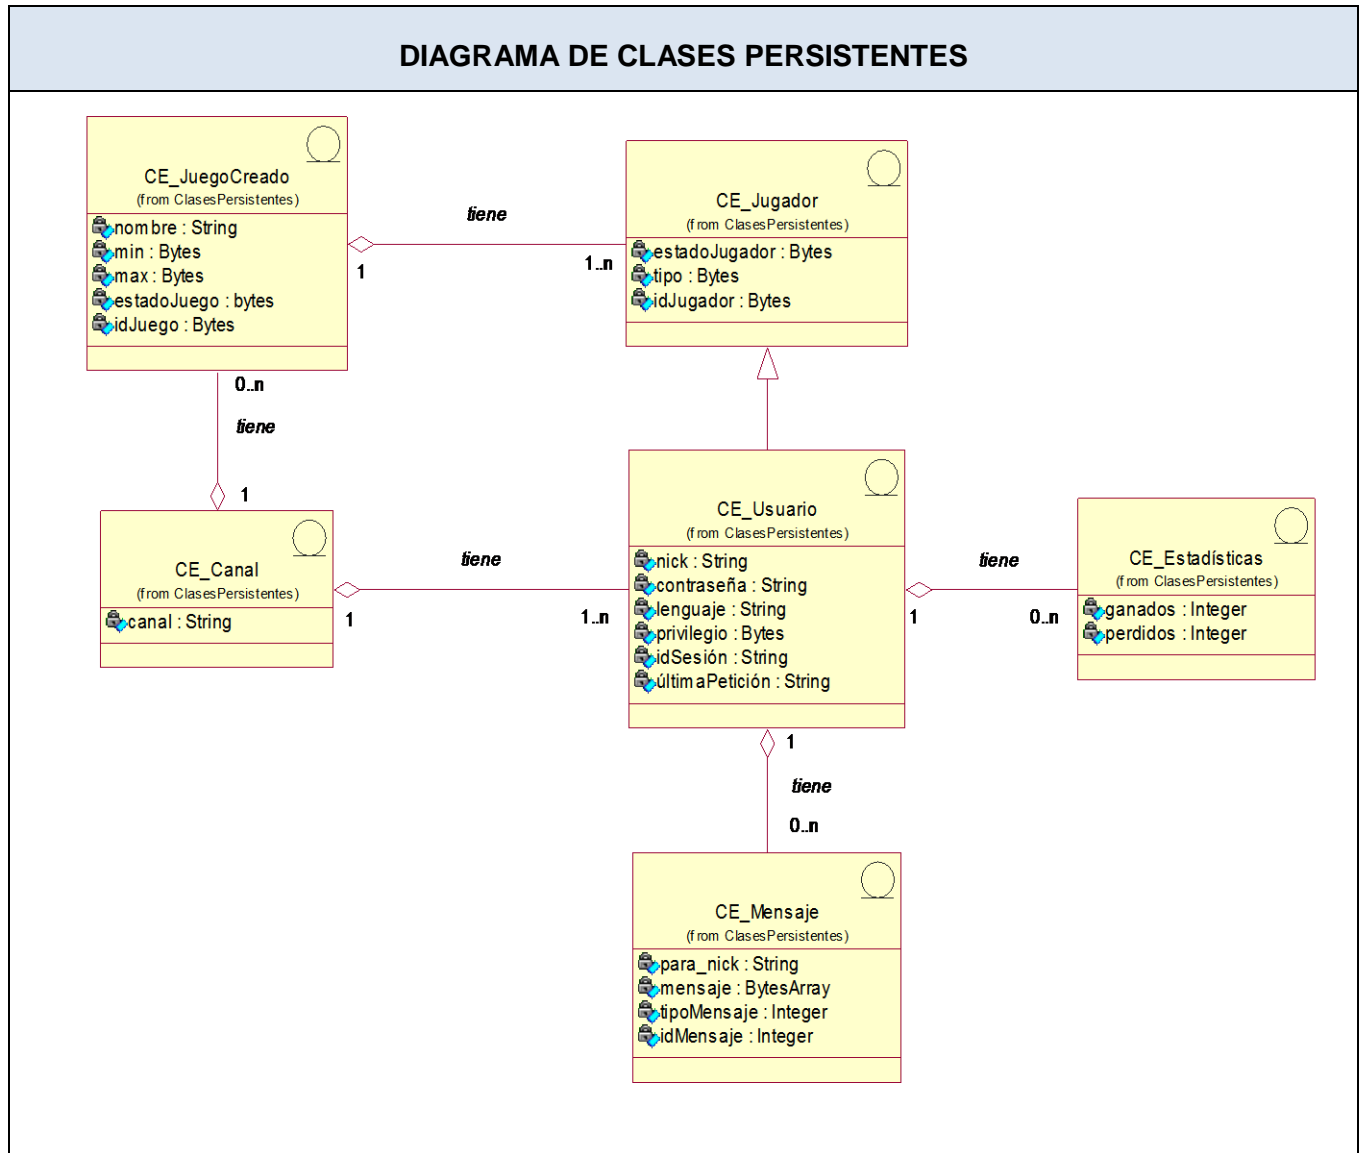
DIAGRAMA DE CLASES PERSISTENTES

CE_JuegoCreado
(from ClasesPersistentes)
nombre : String
min : Bytes
max : Bytes
estadoJuego : bytes
idJuego : Bytes

tiene
1
1..n

CE_Jugador
(from ClasesPersistentes)
estadoJugador : Bytes
tipo : Bytes
idJugador : Bytes

0..n
tiene
1

CE_Canal
(from ClasesPersistentes)
canal : String

tiene
1
1..n

CE_Usuario
(from ClasesPersistentes)
nick : String
contraseña : String
lenguaje : String
privilegio : Bytes
idSesión : String
últimaPetición : String

tiene
1
0..n

CE_Estadísticas
(from ClasesPersistentes)
ganados : Integer
perdidos : Integer

1
tiene
0..n

CE_Mensaje
(from ClasesPersistentes)
para_nick : String
mensaje : BytesArray
tipoMensaje : Integer
idMensaje : Integer